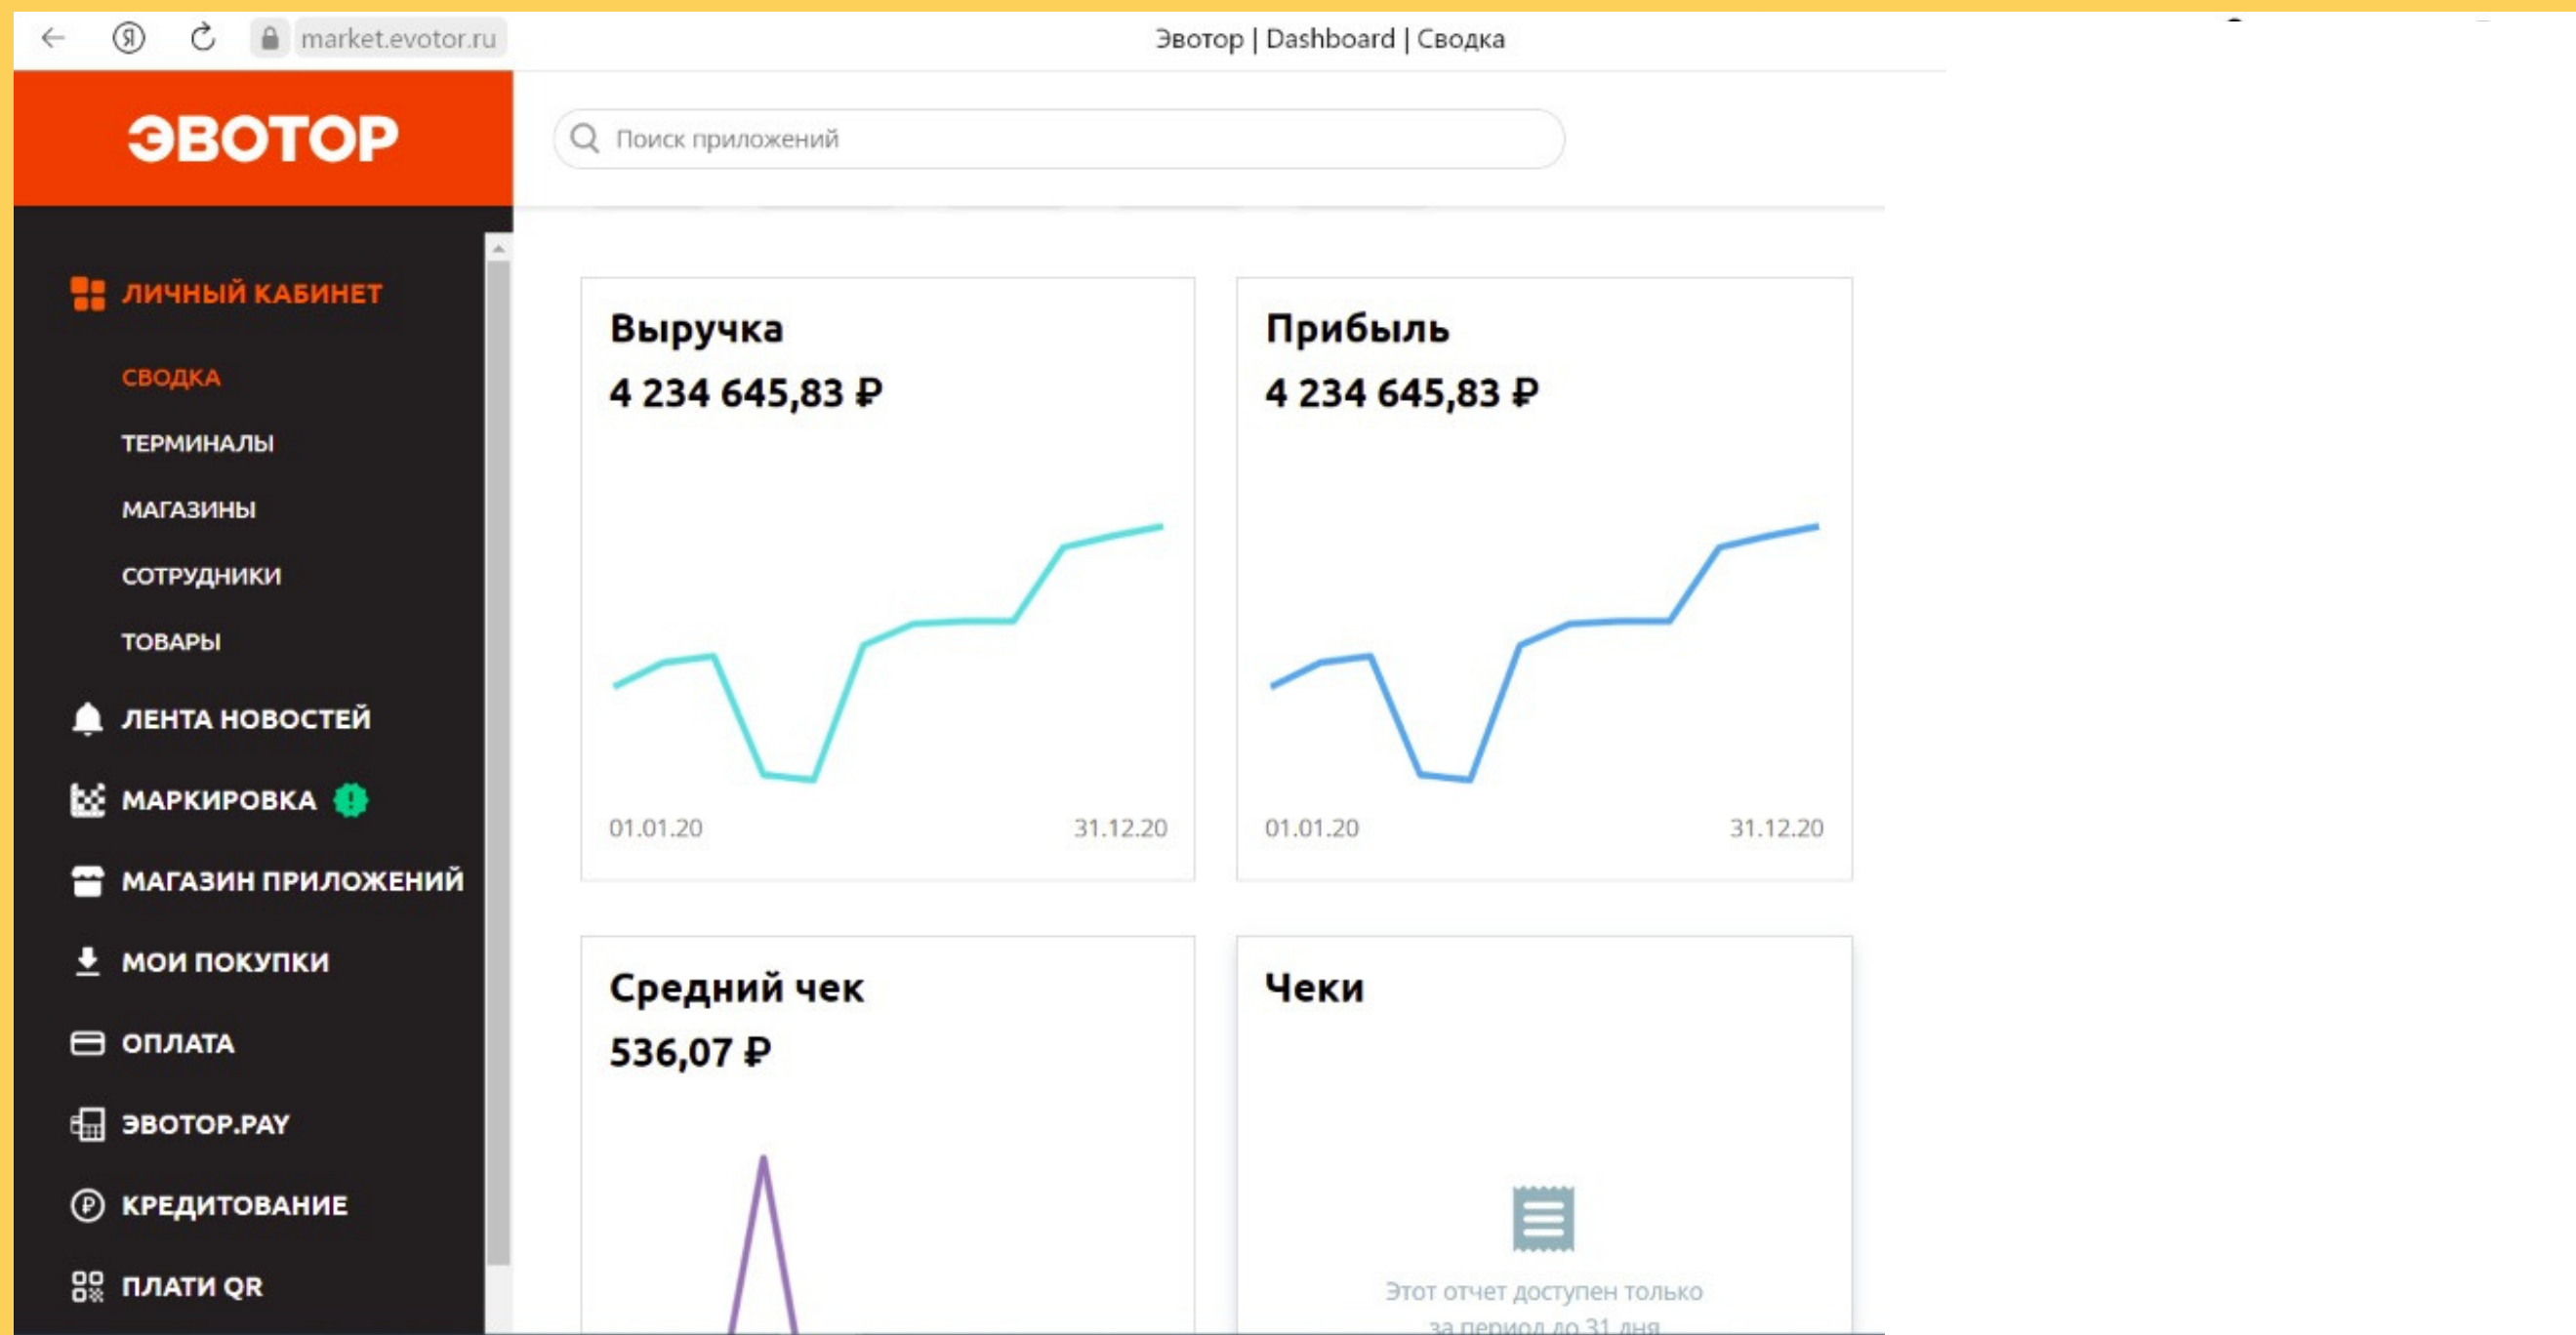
market.evotor.ru

Эвотор | Dashboard | Сводка

ЭВОТОР

Поиск приложений

ЛИЧНЫЙ КАБИНЕТ

СВОДКА

ТЕРМИНАЛЫ

МАГАЗИНЫ

СОТРУДНИКИ

ТОВАРЫ

ЛЕНТА НОВОСТЕЙ

МАРКИРОВКА

МАГАЗИН ПРИЛОЖЕНИЙ

МОИ ПОКУПКИ

ОПЛАТА

ЭВОТОР.PAY

КРЕДИТОВАНИЕ

ПЛАТИ QR

Выручка

4 234 645,83 ₽

01.01.20 31.12.20

Прибыль

4 234 645,83 ₽

01.01.20 31.12.20

Средний чек

536,07 ₽

Чеки

Этот отчет доступен только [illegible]